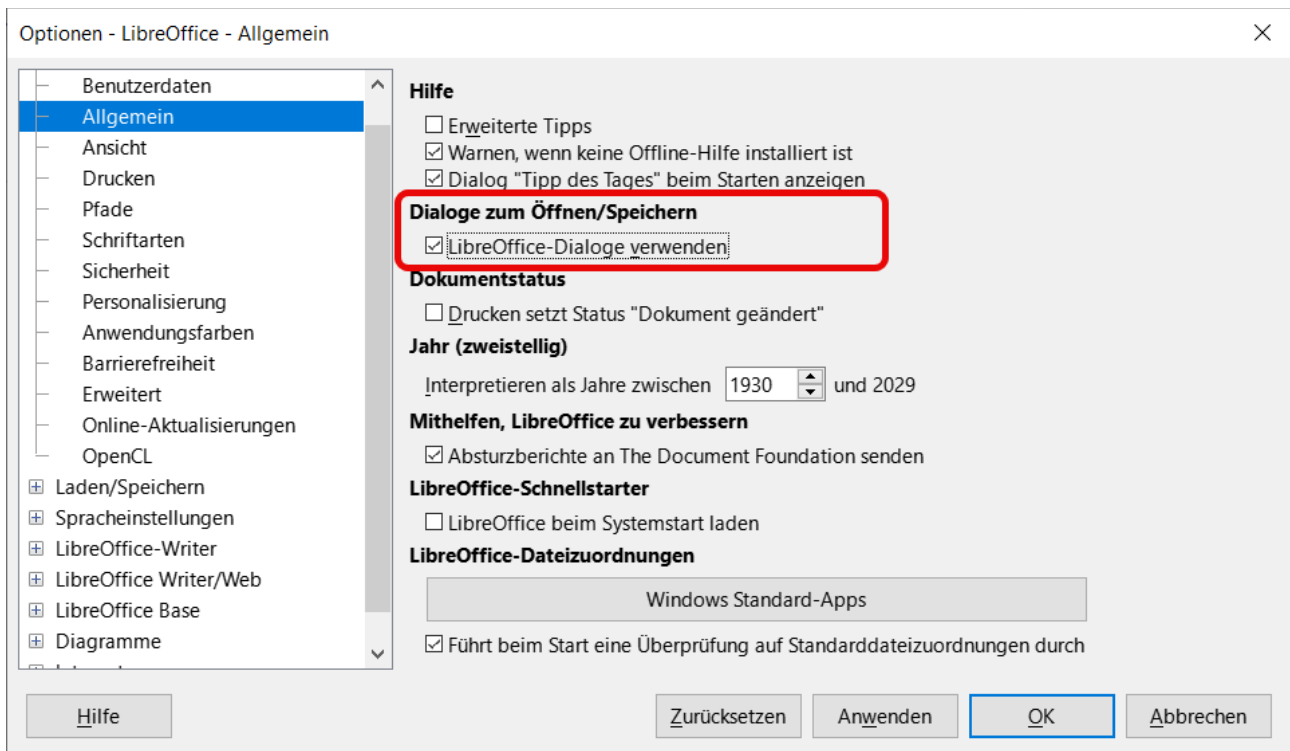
Optionen - LibreOffice - Allgemein

Benutzerdaten
Allgemein
Ansicht
Drucken
Pfade
Schriftarten
Sicherheit
Personalisierung
Anwendungsfarben
Barrierefreiheit
Erweitert
Online-Aktualisierungen
OpenCL
Laden/Speichern
Spracheinstellungen
LibreOffice-Writer
LibreOffice Writer/Web
LibreOffice Base
Diagramme
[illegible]

Hilfe
☐ Erweiterte Tipps
☑ Warnen, wenn keine Offline-Hilfe installiert ist
☑ Dialog "Tipp des Tages" beim Starten anzeigen

Dialoge zum Öffnen/Speichern
☑ LibreOffice-Dialoge verwenden

Dokumentstatus
☐ Drucken setzt Status "Dokument geändert"

Jahr (zweistellig)
Interpretieren als Jahre zwischen 1930 und 2029

Mithelfen, LibreOffice zu verbessern
☑ Absturzberichte an The Document Foundation senden

LibreOffice-Schnellstarter
☐ LibreOffice beim Systemstart laden

LibreOffice-Dateizuordnungen
Windows Standard-Apps
☑ Führt beim Start eine Überprüfung auf Standarddateizuordnungen durch

Hilfe
Zurücksetzen
Anwenden
OK
Abbrechen